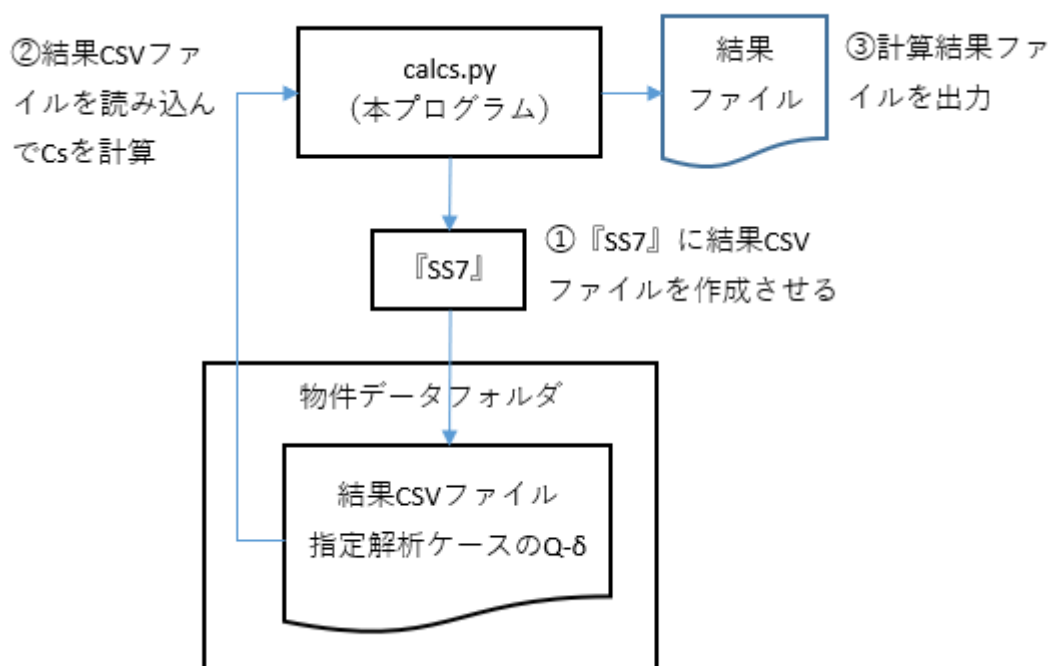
②結果CSVファイルを読み込んでCsを計算

calcs.py
(本プログラム)

結果
ファイル

③計算結果ファイルを出力

『SS7』

①『SS7』に結果CSVファイルを作成させる

物件データフォルダ

結果CSVファイル
指定解析ケースのQ-δ